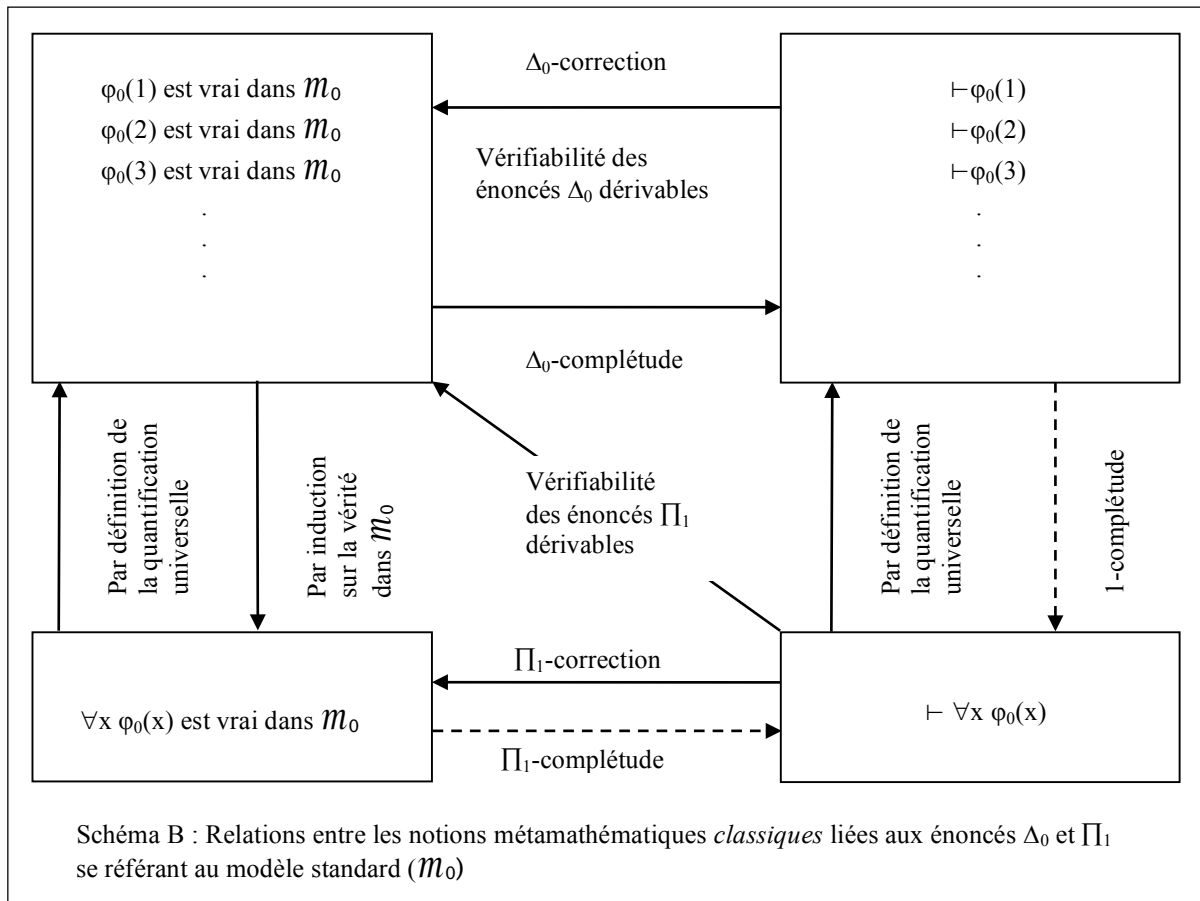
$\varphi_0(1)$ est vrai dans $\mathcal{M}_0$
$\varphi_0(2)$ est vrai dans $\mathcal{M}_0$
$\varphi_0(3)$ est vrai dans $\mathcal{M}_0$
.
.
.

$\Delta_0$-correction

Vérifiabilité des énoncés $\Delta_0$ dérivables

$\vdash \varphi_0(1)$
$\vdash \varphi_0(2)$
$\vdash \varphi_0(3)$
.
.
.

$\Delta_0$-complétude

Par définition de la quantification universelle

Par induction sur la vérité dans $\mathcal{M}_0$

Vérifiabilité des énoncés $\prod_1$ dérivables

Par définition de la quantification universelle

1-complétude

$\prod_1$-correction

$\forall x\ \varphi_0(x)$ est vrai dans $\mathcal{M}_0$

$\vdash \forall x\ \varphi_0(x)$

$\prod_1$-complétude

Schéma B : Relations entre les notions métamathématiques *classiques* liées aux énoncés $\Delta_0$ et $\prod_1$ se référant au modèle standard ($\mathcal{M}_0$)